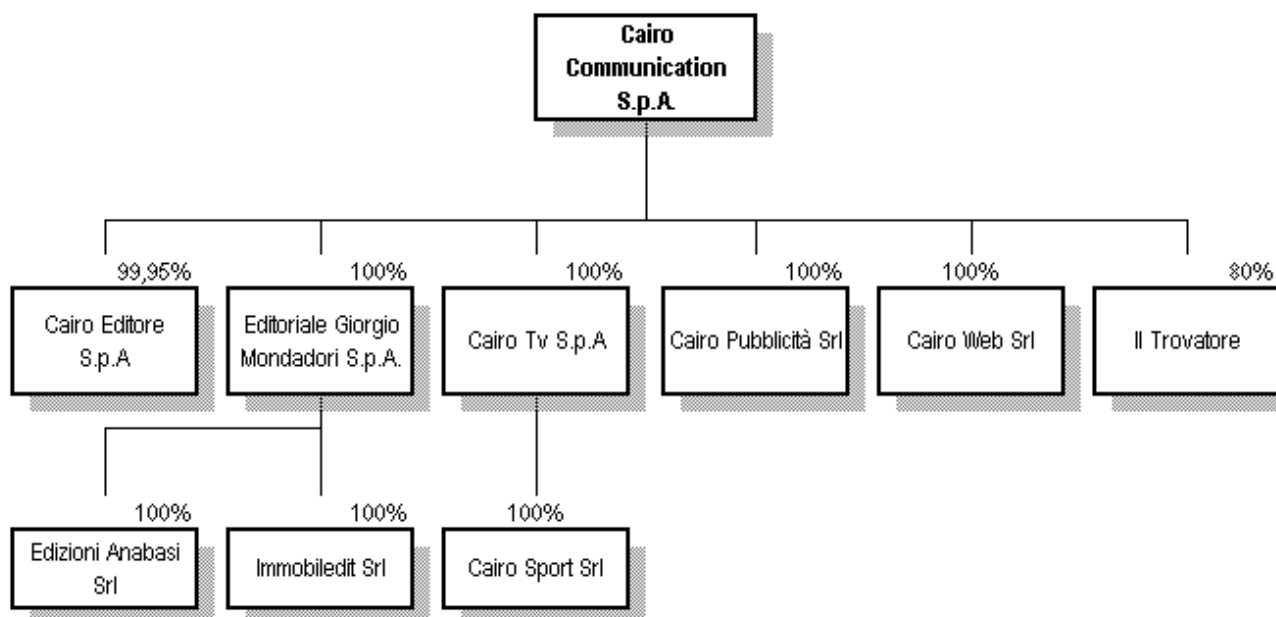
Cairo Communication S.p.A.

99,95%
Cairo Editore S.p.A

100%
Editoriale Giorgio Mondadori S.p.A.

100%
Cairo Tv S.p.A

100%
Cairo Pubblicità Srl

100%
Cairo Web Srl

80%
Il Trovatore

100%
Edizioni Anabasi Srl

100%
Immobiledit Srl

100%
Cairo Sport Srl